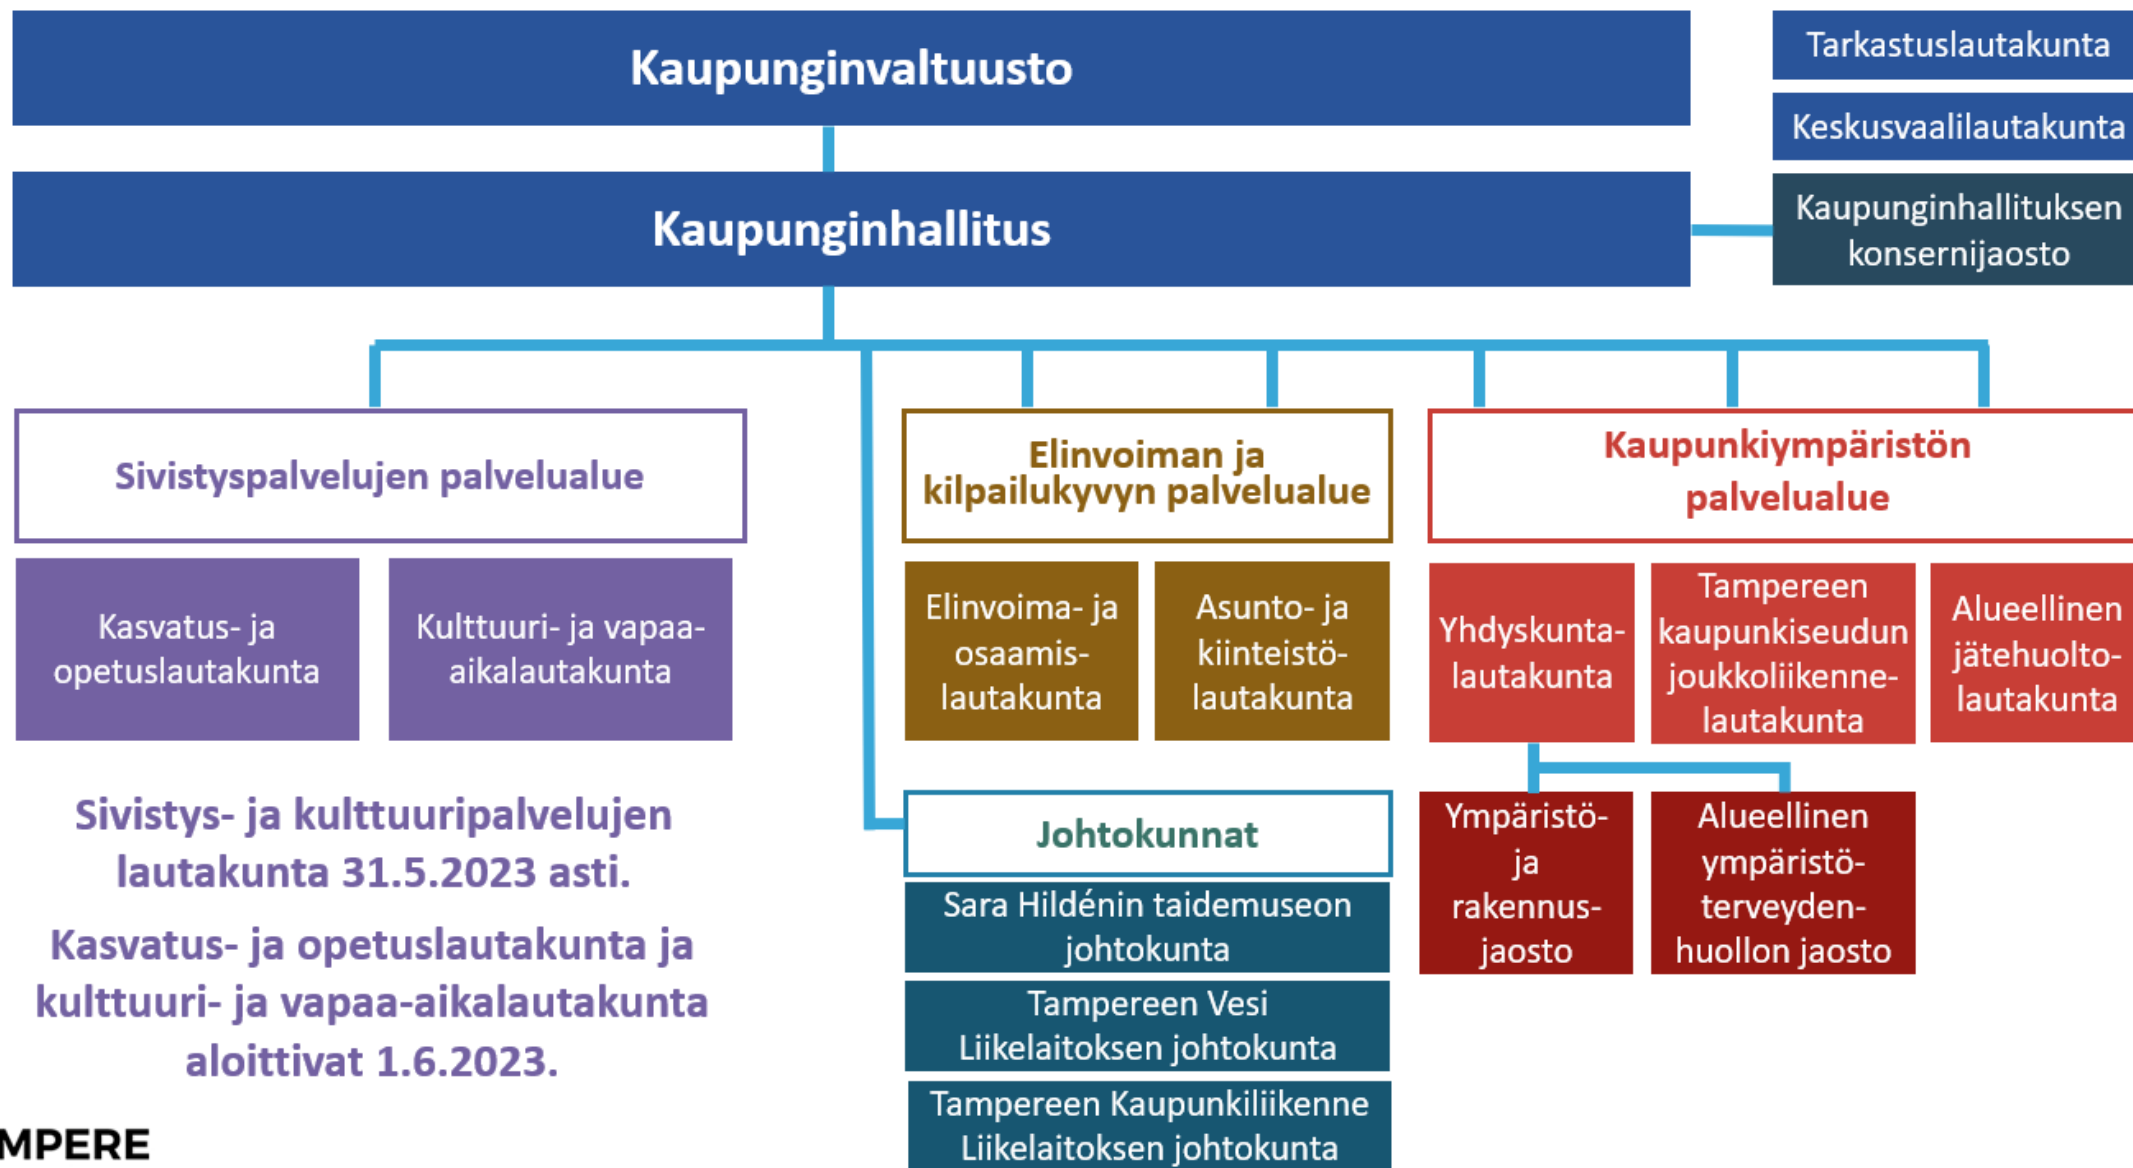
Kaupunginvaltuusto

Tarkastuslautakunta

Keskusvaalilautakunta

Kaupunginhallitus

Kaupunginhallituksen konsernijaosto

Sivistyspalvelujen palvelualue

Kasvatus- ja opetuslautakunta

Kulttuuri- ja vapaa-aikalautakunta

Sivistys- ja kulttuuripalvelujen lautakunta 31.5.2023 asti.

Kasvatus- ja opetuslautakunta ja kulttuuri- ja vapaa-aikalautakunta aloittivat 1.6.2023.

Elinvoiman ja kilpailukyvyn palvelualue

Elinvoima- ja osaamis-lautakunta

Asunto- ja kiinteistö-lautakunta

Johtokunnat

Sara Hildénin taidemuseon johtokunta

Tampereen Vesi Liikelaitoksen johtokunta

Tampereen Kaupunkiliikenne Liikelaitoksen johtokunta

Kaupunkiympäristön palvelualue

Yhdyskunta-lautakunta

Tampereen kaupunkiseudun joukkoliikenne-lautakunta

Alueellinen jätehuolto-lautakunta

Ympäristö- ja rakennus-jaosto

Alueellinen ympäristö-terveyden-huollon jaosto

MPERE